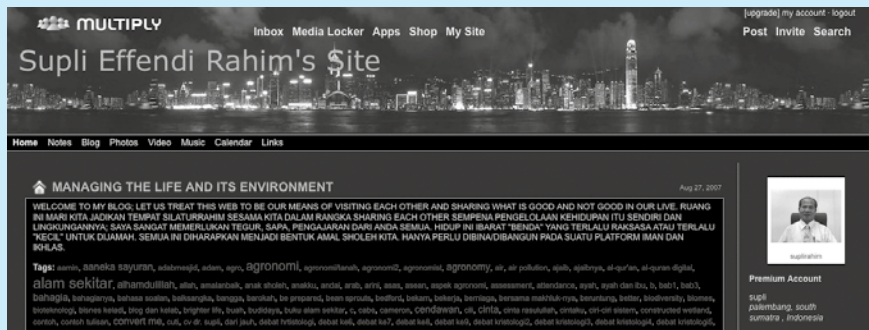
MULTIPLY

Inbox Media Locker Apps Shop My Site

[upgrade] my account · logout

Post Invite Search

Supli Effendi Rahim's Site

Home Notes Blog Photos Video Music Calendar Links

MANAGING THE LIFE AND ITS ENVIRONMENT

Aug 27, 2007

WELCOME TO MY BLOG; LET US TREAT THIS WEB TO BE OUR MEANS OF VISITING EACH OTHER AND SHARING WHAT IS GOOD AND NOT GOOD IN OUR LIVE. RUANG INI MARI KITA JADIKAN TEMPAT SILATURRAHIM SESAMA KITA DALAM RANGKA SHARING EACH OTHER SEMPENA PENGELOLAAN KEHIDUPAN ITU SENDIRI DAN LINGKUNGANNYA; SAYA SANGAT MEMERLUKAN TEGUR, SAPA, PENGAJARAN DARI ANDA SEMUA. HIDUP INI IBARAT "BENDA" YANG TERLALU RAKSASA ATAU TERLALU "KECIL" UNTUK DIJAMAH. SEMUA INI DIHARAPKAN MENJADI BENTUK AMAL SHOLEH KITA. HANYA PERLU DIBINA/DIBANGUN PADA SUATU PLATFORM IMAN DAN IKHLAS.

Tags: aamin, aaneka sayuran, adabmasjid, adam, agro, agronomi, agronomi/tanah, agronomi2, agronomist, agronomy, air, air pollution, ajaib, ajaibnya, al-qur'an, al-quran digital, alam sekitar, alhamdulillah, allah, amalanbaik, anak sholeh, anakku, andal, arab, arini, asas, asean, aspek agronomi, assessment, attendance, ayah, ayah dan ibu, b, bab1, bab3, bahagia, bahagianya, bahasa soalan, baiksangka, bangga, barakah, be prepared, bean sprouts, bedford, bekam, bekerja, berniaga, bersama makhluk-nya, beruntung, bettar, biodiversity, biomes, bioteknologi, bisnes keladi, blog dan kelab, brighter life, buah, budidaya, buku alam sekitar, c, cabe, ca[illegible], cendawan, cit, cinta, cinta rasulullah, cintaku, ciri-ciri sistem, constructed wetland, contoh, contoh tulisan, convert me, cuti, cv dr. supli, dari jauh, debat hrtiitologi, debat ke8, debat ke7, debat ke8, debat ke9, debat kristologi2, debat kristologi3, debat kristologi4, debat kristologi5,

supIirahim

Premium Account

supli
palembang, south sumatra , Indonesia